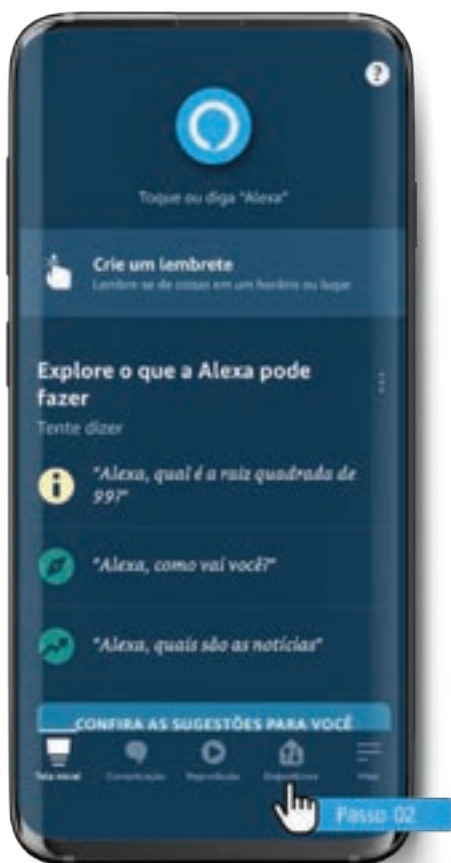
Toque ou diga "Alexa"

Crie um lembrete
Lembre-se de coisas em um horário ou lugar

Explore o que a Alexa pode fazer
Tente dizer

"Alexa, qual é a raiz quadrada de 99?"

"Alexa, como vai você?"

"Alexa, quais são as notícias"

CONFIRA AS SUGESTÕES PARA VOCÊ

Tela inicial
Comunicação
Reproduzir
Dispositivos
Mais

Passo 02